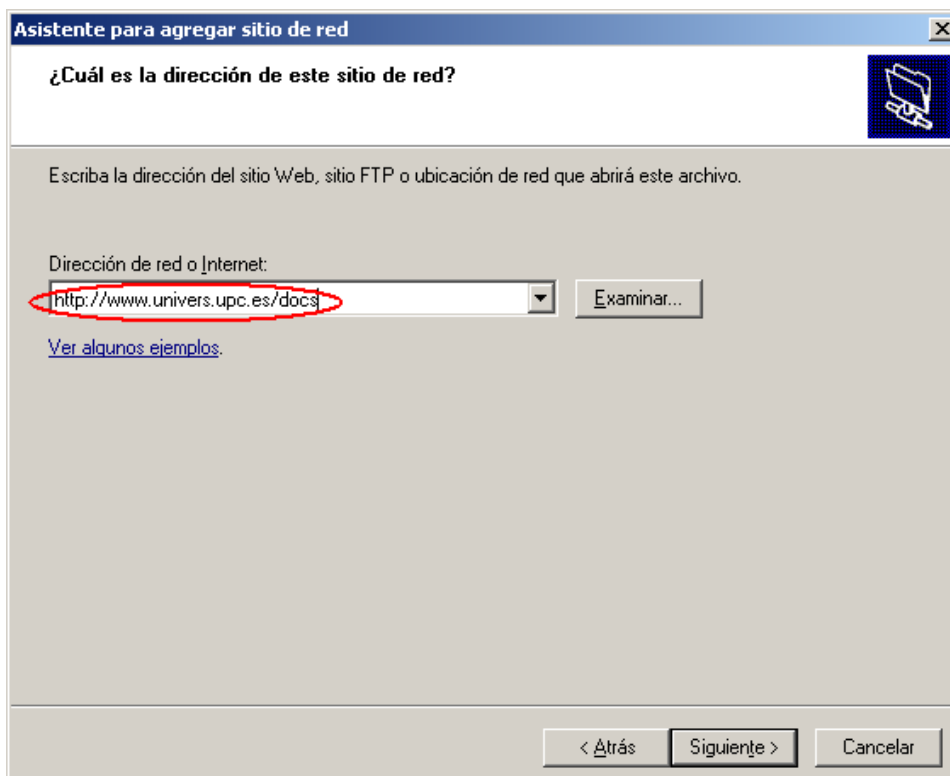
Asistente para agregar sitio de red

¿Cuál es la dirección de este sitio de red?

Escriba la dirección del sitio Web, sitio FTP o ubicación de red que abrirá este archivo.

Dirección de red o Internet:

http://www.univers.upc.es/docs

Examinar...

Ver algunos ejemplos.

< Atrás

Siguiente >

Cancelar